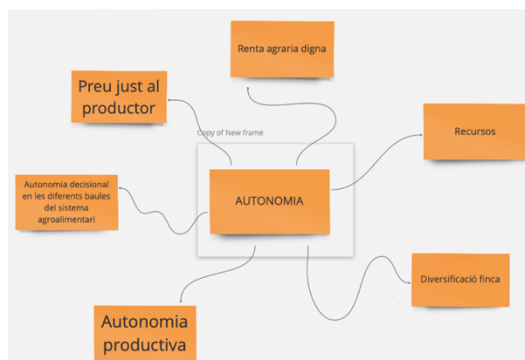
Renta agraria digna

Preu just al productor

Copy of New frame

Recursos

Autonomia decisional en les diferents baules del sistema agroalimentari

AUTONOMIA

Diversificació finca

Autonomia productiva